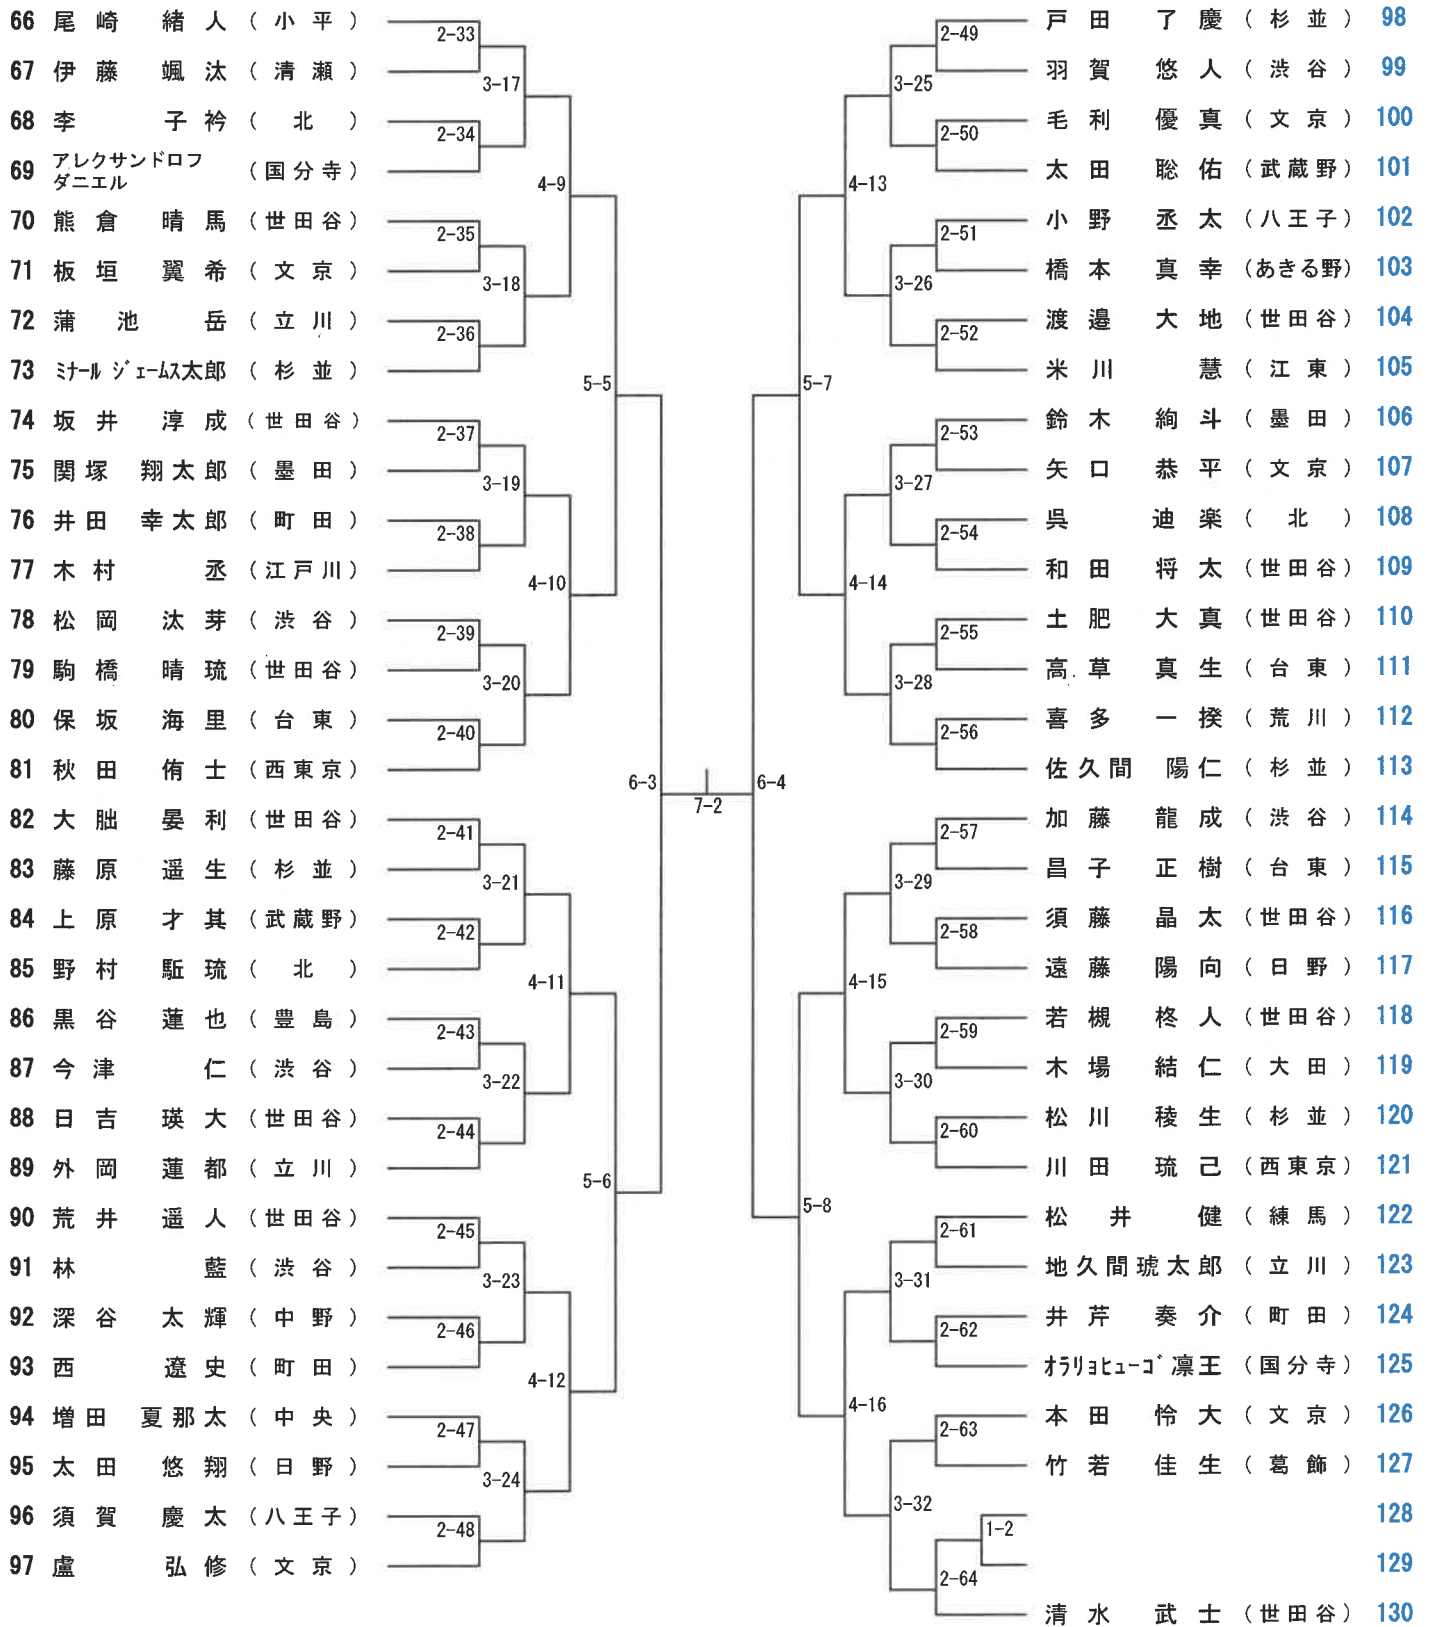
66 尾崎 緒人（小平）
67 伊藤 颯汰（清瀬）
68 李 子衿（北）
69 アレクサンドロフ ダニエル（国分寺）
70 熊倉 晴馬（世田谷）
71 板垣 翼希（文京）
72 蒲池 岳（立川）
73 ミナール ジェームス太郎（杉並）
74 坂井 淳成（世田谷）
75 関塚 翔太郎（墨田）
76 井田 幸太郎（町田）
77 木村 丞（江戸川）
78 松岡 汰芽（渋谷）
79 駒橋 晴琉（世田谷）
80 保坂 海里（台東）
81 秋田 侑士（西東京）
82 大朏 晏利（世田谷）
83 藤原 遥生（杉並）
84 上原 才其（武蔵野）
85 野村 駈琉（北）
86 黒谷 蓮也（豊島）
87 今津 仁（渋谷）
88 日吉 瑛大（世田谷）
89 外岡 蓮都（立川）
90 荒井 遥人（世田谷）
91 林 藍（渋谷）
92 深谷 太輝（中野）
93 西 遼史（町田）
94 増田 夏那太（中央）
95 太田 悠翔（日野）
96 須賀 慶太（八王子）
97 盧 弘修（文京）

2-33 2-34 2-35 2-36 2-37 2-38 2-39 2-40 2-41 2-42 2-43 2-44 2-45 2-46 2-47 2-48
3-17 3-18 3-19 3-20 3-21 3-22 3-23 3-24
4-9 4-10 4-11 4-12
5-5 5-6
6-3
7-2
6-4
5-7 5-8
4-13 4-14 4-15 4-16
3-25 3-26 3-27 3-28 3-29 3-30 3-31 3-32
2-49 2-50 2-51 2-52 2-53 2-54 2-55 2-56 2-57 2-58 2-59 2-60 2-61 2-62 2-63 2-64
1-2

戸田 了慶（杉並）98
羽賀 悠人（渋谷）99
毛利 優真（文京）100
太田 聡佑（武蔵野）101
小野 丞太（八王子）102
橋本 真幸（あきる野）103
渡邉 大地（世田谷）104
米川 慧（江東）105
鈴木 絢斗（墨田）106
矢口 恭平（文京）107
呉 迪楽（北）108
和田 将太（世田谷）109
土肥 大真（世田谷）110
高草 真生（台東）111
喜多 一揆（荒川）112
佐久間 陽仁（杉並）113
加藤 龍成（渋谷）114
昌子 正樹（台東）115
須藤 晶太（世田谷）116
遠藤 陽向（日野）117
若槻 柊人（世田谷）118
木場 結仁（大田）119
松川 稜生（杉並）120
川田 琉己（西東京）121
松井 健（練馬）122
地久間琥太郎（立川）123
井芹 奏介（町田）124
オラリョヒューゴ凛王（国分寺）125
本田 怜大（文京）126
竹若 佳生（葛飾）127
128
129
清水 武士（世田谷）130